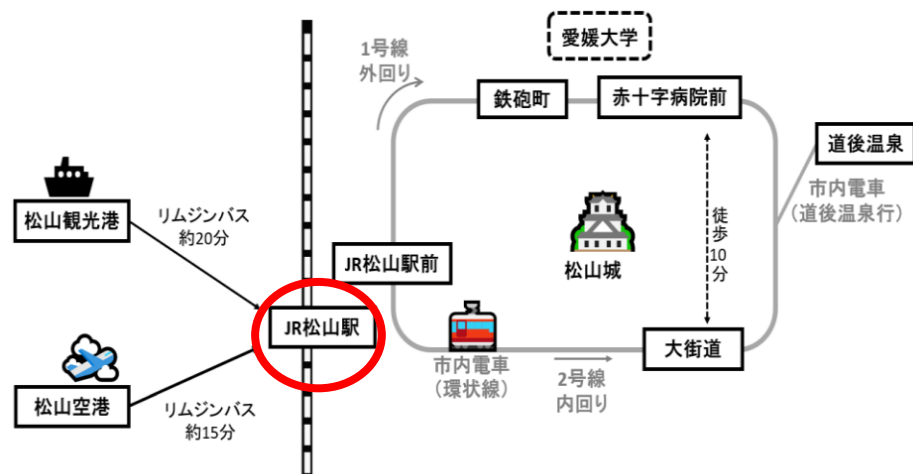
愛媛大学

1号線
外回り

鉄砲町

赤十字病院前

道後温泉

市内電車
(道後温泉行)

松山観光港

リムジンバス
約20分

徒
歩
10
分

JR松山駅前

松山城

JR松山駅

大街道

市内電車
(環状線)

2号線
内回り

松山空港

リムジンバス
約15分